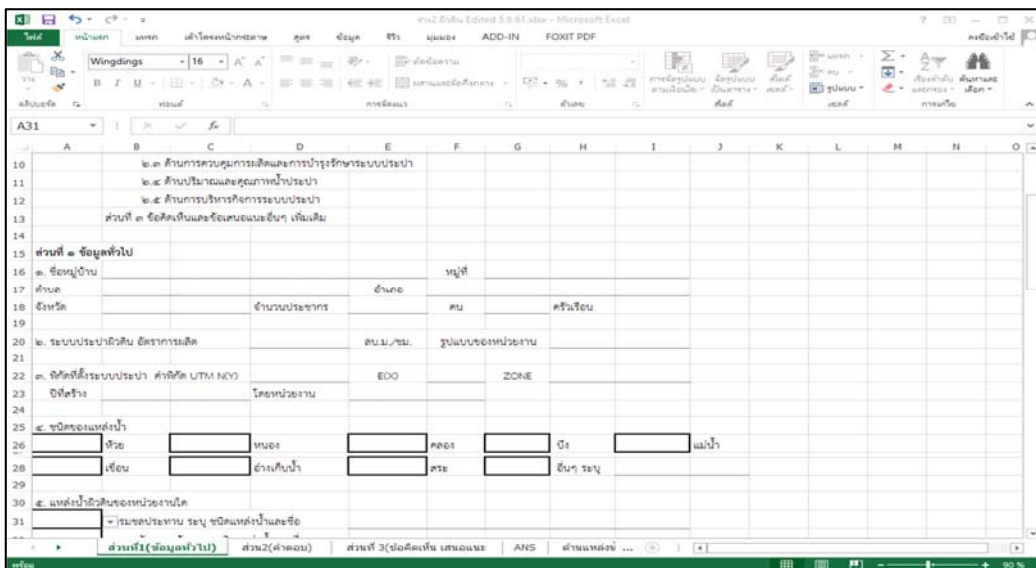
ส่วน2 ตัวอื่น Edited 3.6.61.xlsx - Microsoft Excel

ไฟล์ หน้าแรก แทรก เค้าโครงหน้ากระดาษ สูตร ข้อมูล รีวิว มุมมอง ADD-IN FOXIT PDF

Wingdings 16

A31

| | A | B | C | D | E | F | G | H | I | J | K | L | M | N | O |
|---|---|---|---|---|---|---|---|---|---|---|---|---|---|---|---|
| 10 | | | ๒.๓ ด้านการควบคุมการผลิตและการบำรุงรักษาระบบประปา | | | | | | | | | | | | |
| 11 | | | ๒.๔ ด้านปริมาณและคุณภาพน้ำประปา | | | | | | | | | | | | |
| 12 | | | ๒.๕ ด้านการบริหารกิจการระบบประปา | | | | | | | | | | | | |
| 13 | | | ส่วนที่ ๓ ข้อคิดเห็นและข้อเสนอแนะอื่นๆ เพิ่มเติม | | | | | | | | | | | | |
| 14 | | | | | | | | | | | | | | | |
| 15 | ส่วนที่ ๑ ข้อมูลทั่วไป | | | | | | | | | | | | | | |
| 16 | ๑. ชื่อหมู่บ้าน | | | | | หมู่ที่ | | | | | | | | | |
| 17 | ตำบล | | | | อำเภอ | | | | | | | | | | |
| 18 | จังหวัด | | | จำนวนประชากร | | คน | | ครัวเรือน | | | | | | | |
| 19 | | | | | | | | | | | | | | | |
| 20 | ๒. ระบบประปาผิวดิน อัตราการผลิต | | | | ลบ.ม./ชม. | รูปแบบของหน่วยงาน | | | | | | | | | |
| 21 | | | | | | | | | | | | | | | |
| 22 | ๓. พิกัดที่ตั้งระบบประปา ค่าพิกัด UTM N(Y) | | | | EOO | | ZONE | | | | | | | | |
| 23 | ปีที่สร้าง | | | โดยหน่วยงาน | | | | | | | | | | | |
| 24 | | | | | | | | | | | | | | | |
| 25 | ๔. ชนิดของแหล่งน้ำ | | | | | | | | | | | | | | |
| 26 | | ห้วย | | หนอง | | คลอง | | บึง | | แม่น้ำ | | | | | |
| 28 | | เขื่อน | | อ่างเก็บน้ำ | | สระ | | อื่นๆ ระบุ | | | | | | | |
| 29 | | | | | | | | | | | | | | | |
| 30 | ๕. แหล่งน้ำผิวดินของหน่วยงานใด | | | | | | | | | | | | | | |
| 31 | | ระบบประปาน ระบุ ชนิดแหล่งน้ำและชื่อ | | | | | | | | | | | | | |

ส่วนที่1(ข้อมูลทั่วไป) ส่วน2(คำตอบ) ส่วนที่ 3(ข้อคิดเห็น เสนอแนะ) ANS ตำแหน่งน์ ...

พร้อม 90%